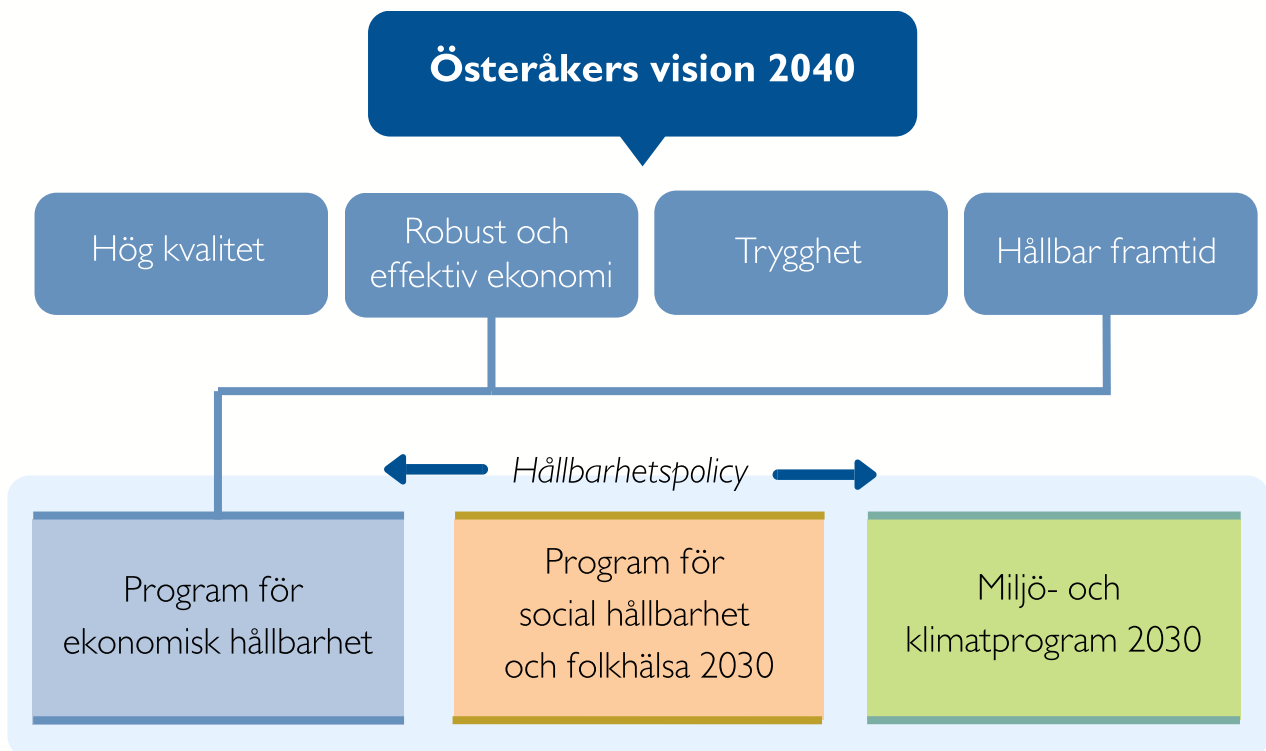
Österåkers vision 2040

Hög kvalitet

Robust och effektiv ekonomi

Trygghet

Hållbar framtid

Hållbarhetspolicy

Program för ekonomisk hållbarhet

Program för social hållbarhet och folkhälsa 2030

Miljö- och klimatprogram 2030